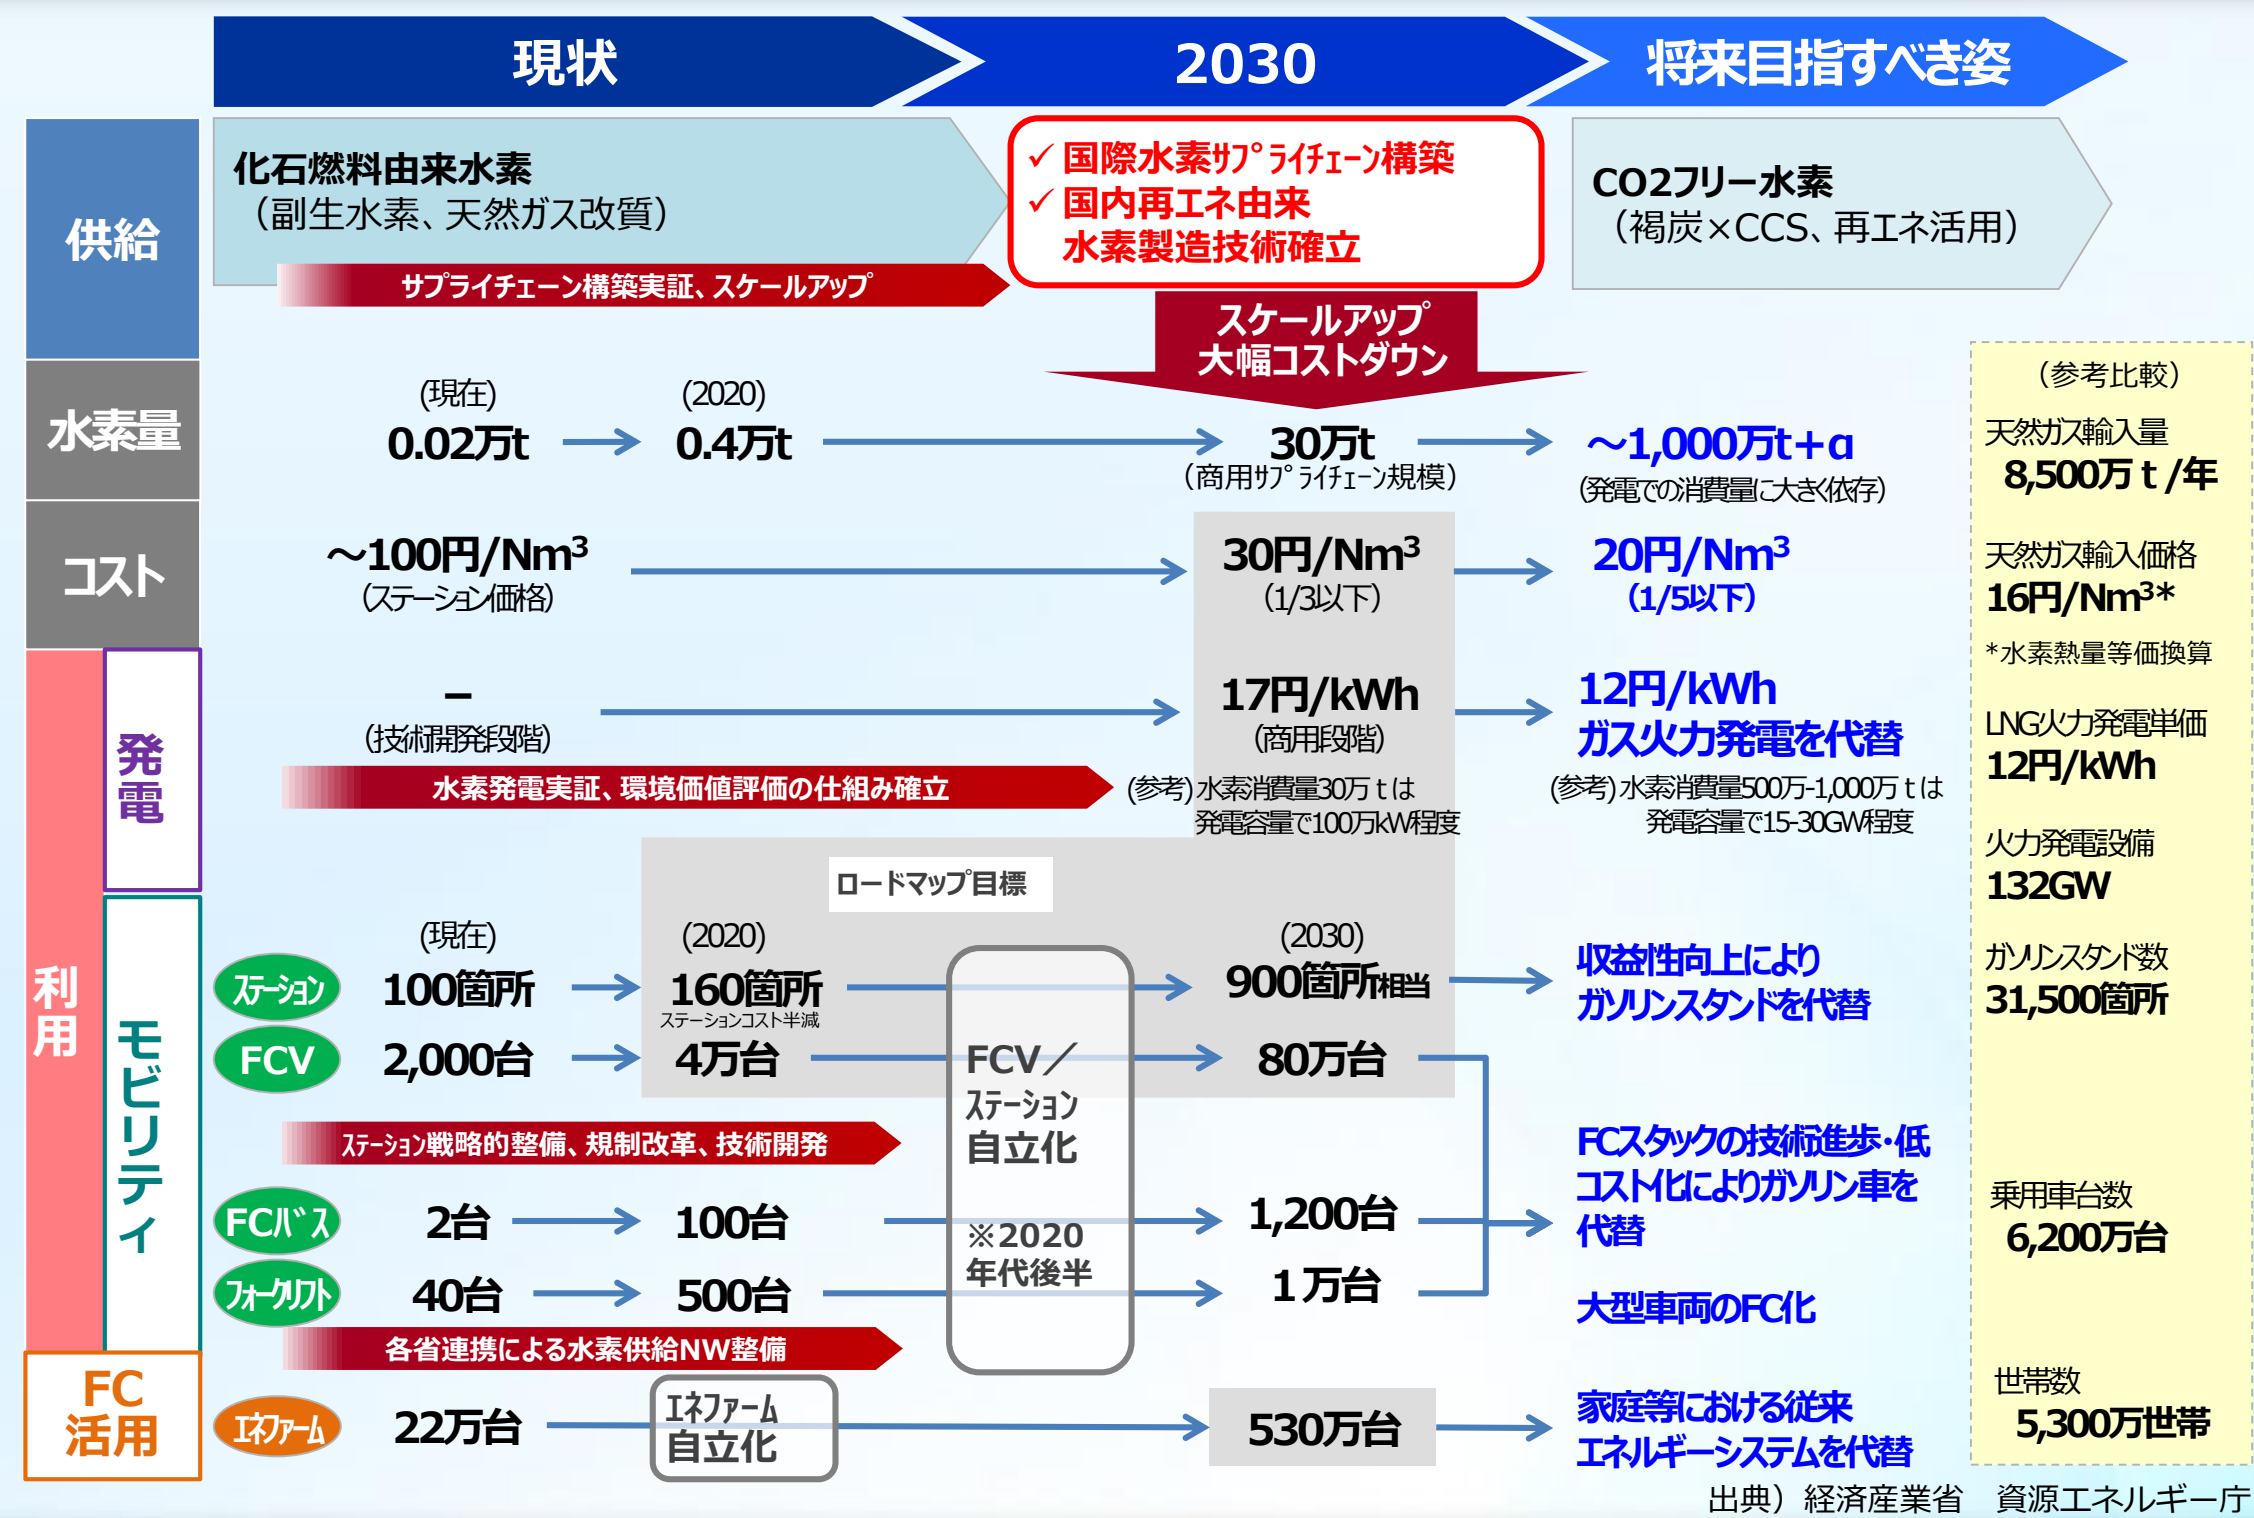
現状

2030

将来目指すべき姿

供給

化石燃料由来水素
(副生水素、天然ガス改質)

サプライチェーン構築実証、スケールアップ

✓ 国際水素ｻﾌﾟﾗｲﾁｪｰﾝ構築
✓ 国内再エネ由来
水素製造技術確立

CO2フリー水素
(褐炭×CCS、再エネ活用)

スケールアップ
大幅コストダウン

水素量

(現在)
0.02万t

(2020)
0.4万t

30万t
(商用ｻﾌﾟﾗｲﾁｪｰﾝ規模)

~1,000万t+α
(発電での消費量に大きく依存)

コスト

~100円/Nm³
(ステーション価格)

30円/Nm³
(1/3以下)

20円/Nm³
(1/5以下)

利用

発電

–
(技術開発段階)

17円/kWh
(商用段階)

12円/kWh
ガス火力発電を代替

水素発電実証、環境価値評価の仕組み確立

(参考)水素消費量30万tは発電容量で100万kW程度

(参考)水素消費量500万-1,000万tは発電容量で15-30GW程度

モビリティ

ロードマップ目標

(現在)

(2020)

(2030)

ｽﾃｰｼｮﾝ
100箇所
160箇所
ステーションコスト半減
900箇所相当

収益性向上により
ガソリンスタンドを代替

FCV
2,000台
4万台
80万台

FCV/
ｽﾃｰｼｮﾝ
自立化

※2020
年代後半

ｽﾃｰｼｮﾝ戦略的整備、規制改革、技術開発

FCﾊﾞｽ
2台
100台
1,200台

FCスタックの技術進歩・低コスト化によりガソリン車を代替

ﾌｫｰｸﾘﾌﾄ
40台
500台
1万台

大型車両のFC化

各省連携による水素供給NW整備

FC
活用

ｴﾈﾌｧｰﾑ
22万台

ｴﾈﾌｧｰﾑ
自立化

530万台

家庭等における従来
エネルギーシステムを代替

(参考比較)
天然ガス輸入量
8,500万t/年
天然ガス輸入価格
16円/Nm³*
*水素熱量等価換算
LNG火力発電単価
12円/kWh
火力発電設備
132GW
ガソリンスタンド数
31,500箇所
乗用車台数
6,200万台
世帯数
5,300万世帯

出典)経済産業省 資源エネルギー庁